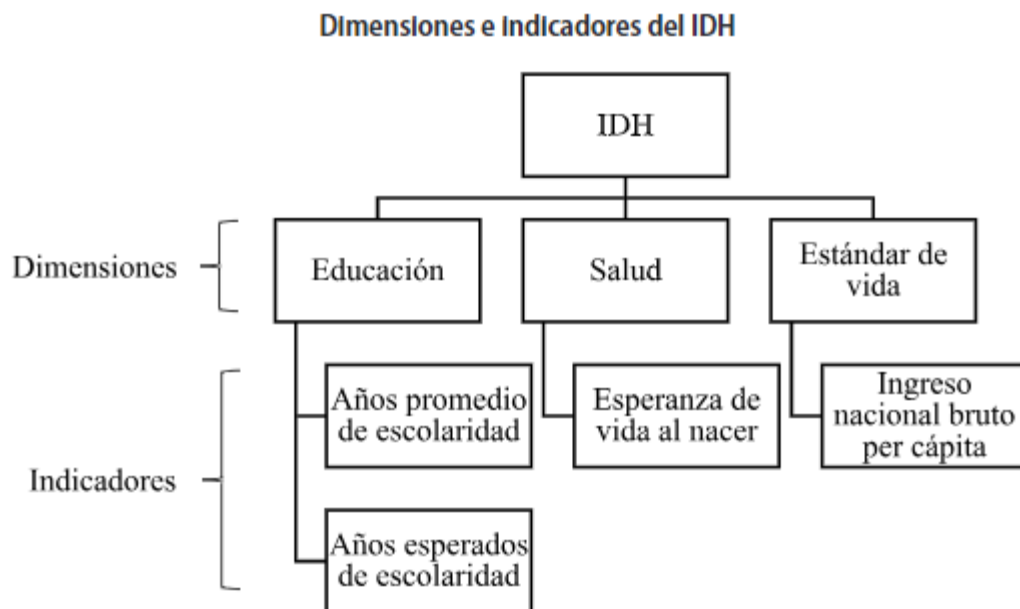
Dimensiones e indicadores del IDH

IDH

Dimensiones

Educación

Salud

Estándar de vida

Indicadores

Años promedio de escolaridad

Años esperados de escolaridad

Esperanza de vida al nacer

Ingreso nacional bruto per cápita